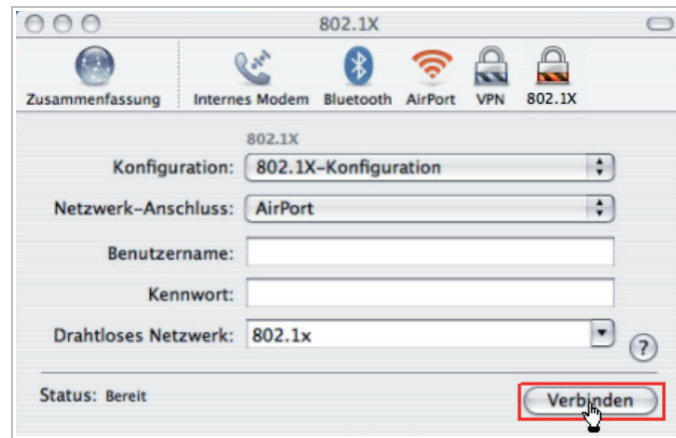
802.1X

Zusammenfassung Internes Modem Bluetooth AirPort VPN 802.1X

802.1X

Konfiguration: 802.1X-Konfiguration

Netzwerk-Anschluss: AirPort

Benutzername:

Kennwort:

Drahtloses Netzwerk: 802.1x

?

Status: Bereit

Verbinden